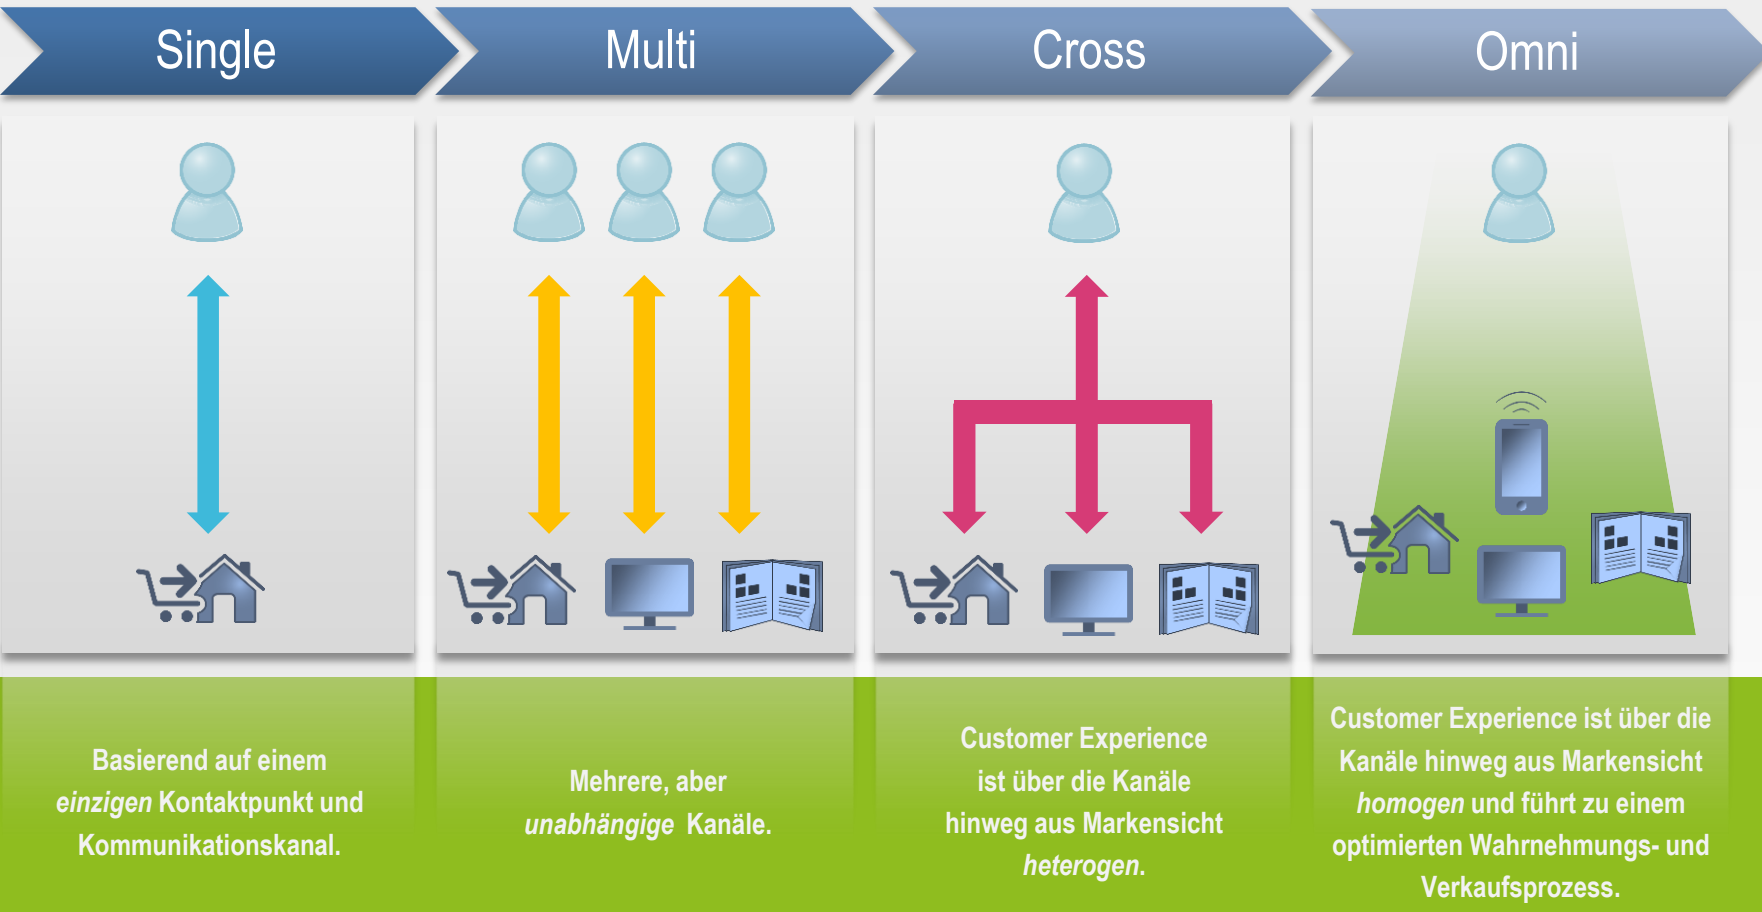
Single

Multi

Cross

Omni

Basierend auf einem *einzigen* Kontaktpunkt und Kommunikationskanal.

Mehrere, aber *unabhängige* Kanäle.

Customer Experience ist über die Kanäle hinweg aus Markensicht *heterogen*.

Customer Experience ist über die Kanäle hinweg aus Markensicht *homogen* und führt zu einem optimierten Wahrnehmungs- und Verkaufsprozess.